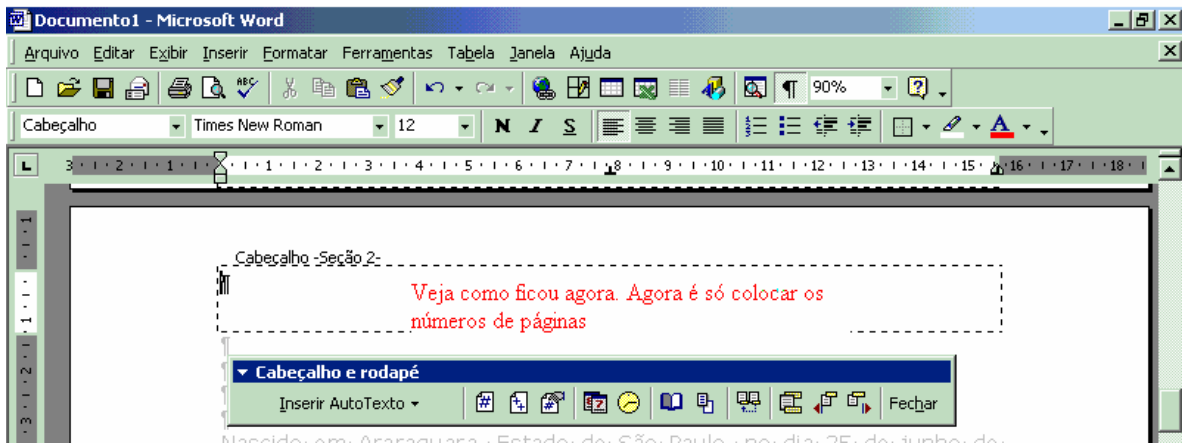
Documento1 - Microsoft Word

Arquivo Editar Exibir Inserir Formatar Ferramentas Tabela Janela Ajuda

90%

Cabeçalho Times New Roman 12 N I S

3 · 2 · 1 · · 1 · 2 · 3 · 4 · 5 · 6 · 7 · 8 · 9 · 10 · 11 · 12 · 13 · 14 · 15 · 16 · 17 · 18

Cabeçalho -Seção 2-

Veja como ficou agora. Agora é só colocar os números de páginas

Cabeçalho e rodapé

Inserir AutoTexto

Fechar

Nascido em Araraquara, Estado de São Paulo, no dia 25 de junho de